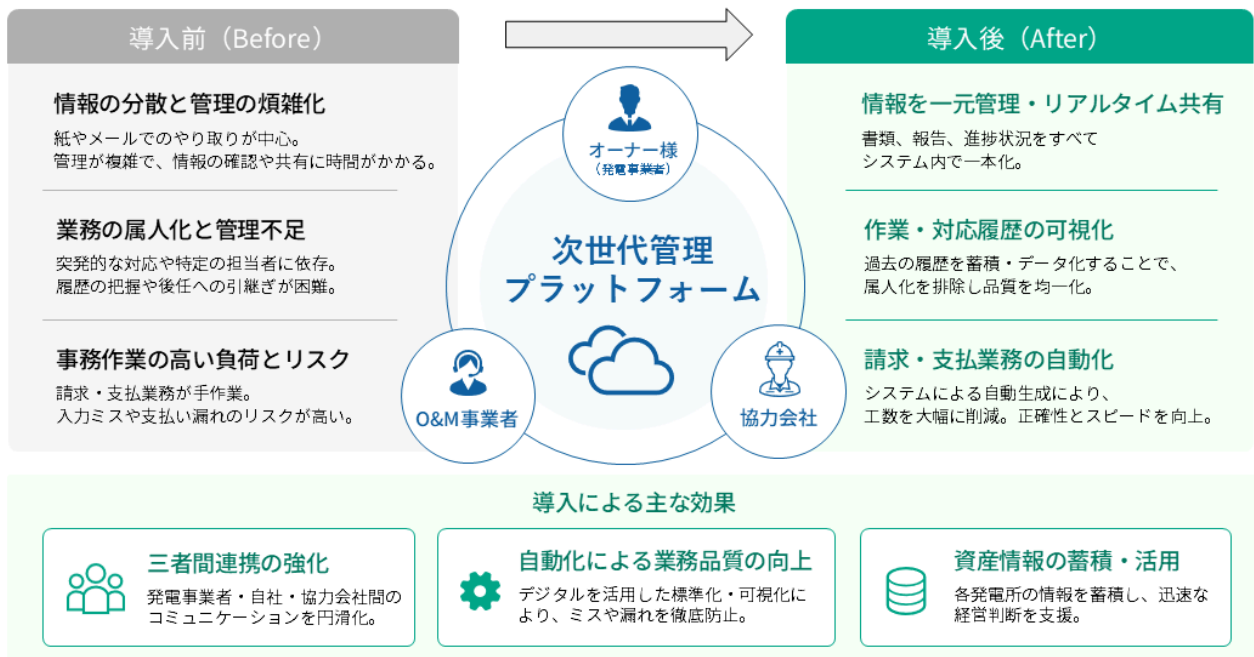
導入前（Before）

情報の分散と管理の煩雑化
紙やメールでのやり取りが中心。管理が複雑で、情報の確認や共有に時間がかかる。

業務の属人化と管理不足
突発的な対応や特定の担当者に依存。履歴の把握や後任への引継ぎが困難。

事務作業の高い負荷とリスク
請求・支払業務が手作業。入力ミスや支払い漏れのリスクが高い。

オーナー様
（発電事業者）

次世代管理
プラットフォーム

O&M事業者

協力会社

導入後（After）

情報を一元管理・リアルタイム共有
書類、報告、進捗状況をすべてシステム内で一本化。

作業・対応履歴の可視化
過去の履歴を蓄積・データ化することで、属人化を排除し品質を均一化。

請求・支払業務の自動化
システムによる自動生成により、工数を大幅に削減。正確性とスピードを向上。

導入による主な効果

三者間連携の強化
発電事業者・自社・協力会社間のコミュニケーションを円滑化。

自動化による業務品質の向上
デジタルを活用した標準化・可視化により、ミスや漏れを徹底防止。

資産情報の蓄積・活用
各発電所の情報を蓄積し、迅速な経営判断を支援。